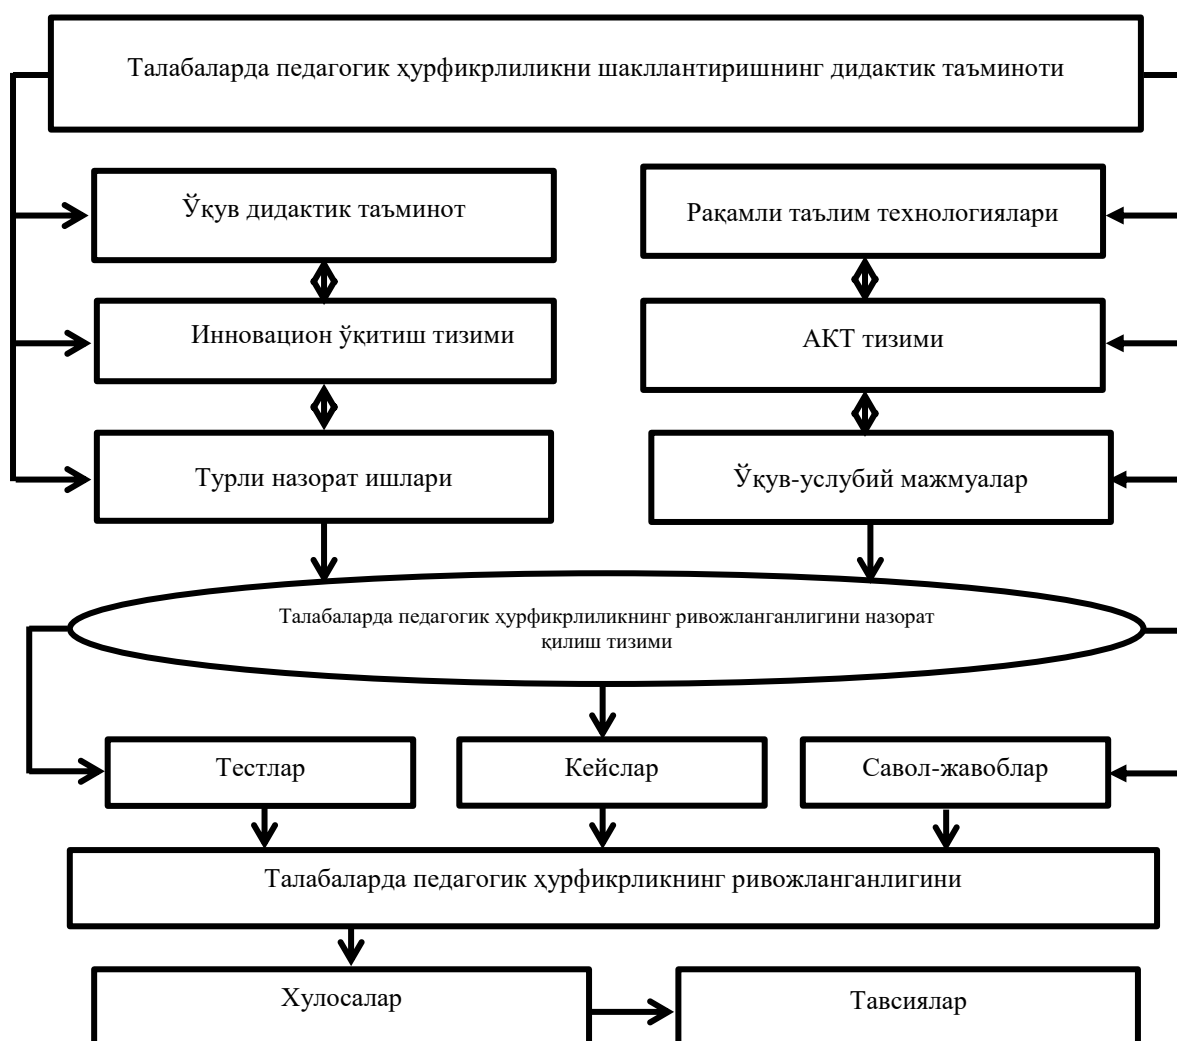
Талабаларда педагогик ҳурфикрлиликни шакллантиришнинг дидактик таъминоти

Ўқув дидактик таъминот

Рақамли таълим технологиялари

Инновацион ўқитиш тизими

АКТ тизими

Турли назорат ишлари

Ўқув-услубий мажмуалар

Талабаларда педагогик ҳурфикрлиликнинг ривожланганлигини назорат қилиш тизими

Тестлар

Кейслар

Савол-жавоблар

Талабаларда педагогик ҳурфикрликнинг ривожланганлигини

Хулосалар

Тавсиялар